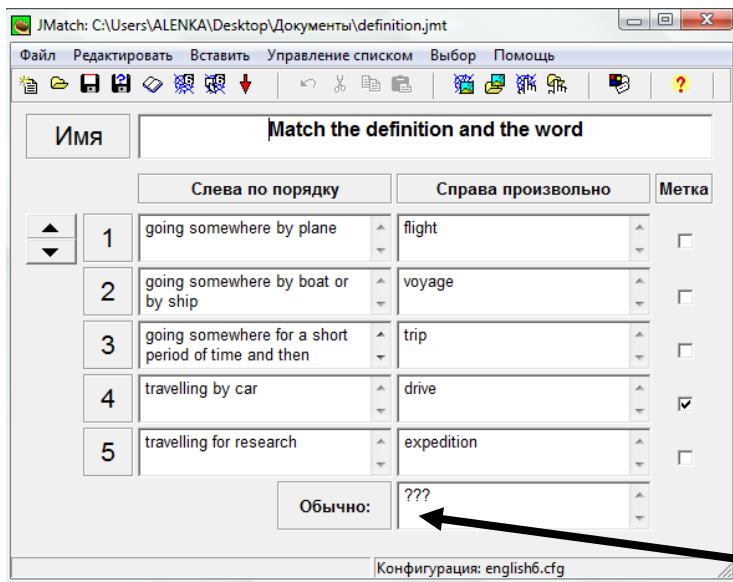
JMatch: C:\Users\ALENKA\Desktop\Документы\definition.jmt

Файл Редактировать Вставить Управление списком Выбор Помощь

Имя

Match the definition and the word

| | Слева по порядку | Справа произвольно | Метка |
|---|---|---|---|
| 1 | going somewhere by plane | flight | |
| 2 | going somewhere by boat or by ship | voyage | |
| 3 | going somewhere for a short period of time and then | trip | |
| 4 | travelling by car | drive | ✓ |
| 5 | travelling for research | expedition | |

Обычно: ???

Конфигурация: english6.cfg